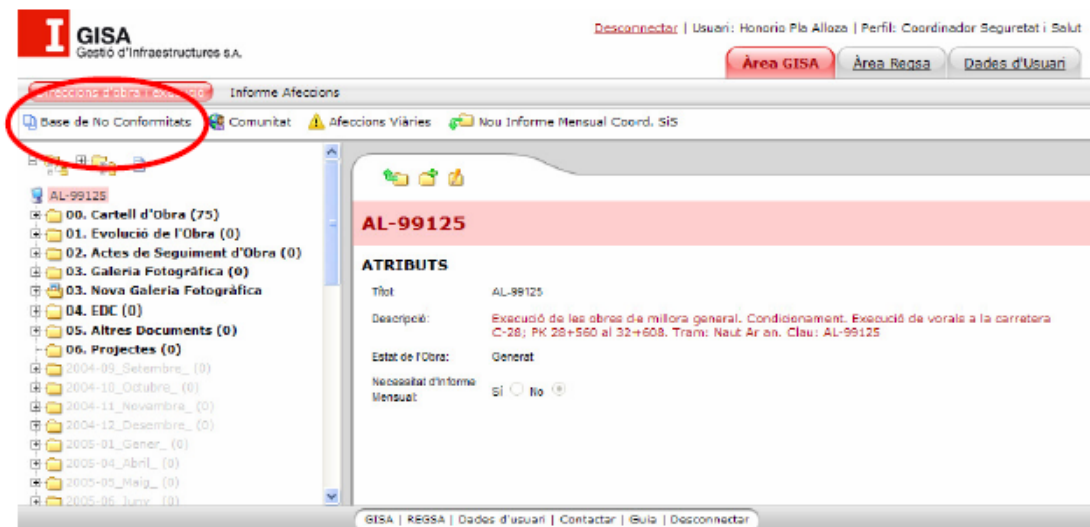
GISA
Gestió d'Infraestructures S.A.

Desconnectar | Usuari: Honorio Pla Alloza | Perfil: Coordinador Seguretat i Salut

Àrea GISA | Àrea Regsa | Dades d'Usuari

Afeccions d'obra i Execució | Informe Afeccions

Base de No Conformitats | Comunitat | Afeccions Viàries | Nou Informe Mensual Coord. SiS

AL-99125
00. Cartell d'Obra (75)
01. Evolució de l'Obra (0)
02. Actes de Seguiment d'Obra (0)
03. Galeria Fotogràfica (0)
03. Nova Galeria Fotogràfica
04. EDC (0)
05. Altres Documents (0)
06. Projectes (0)
2004-09_Setembre_ (0)
2004-10_Octubre_ (0)
2004-11_Novembre_ (0)
2004-12_Desembre_ (0)
2005-01_Gener_ (0)
2005-04_Abril_ (0)
2005-05_Maig_ (0)
2005-06_Juny_ (0)

AL-99125

ATRIBUTS

Títol: AL-99125

Descripció: Execució de les obres de millora general. Condicionament. Execució de vorals a la carretera C-28; PK 28+560 al 32+608. Tram: Naut Ar an. Clau: AL-99125

Estat de l'Obra: Generat

Necessitat d'Informe Mensual: Sí No

GISA | REGSA | Dades d'usuari | Contactar | Guia | Desconnectar